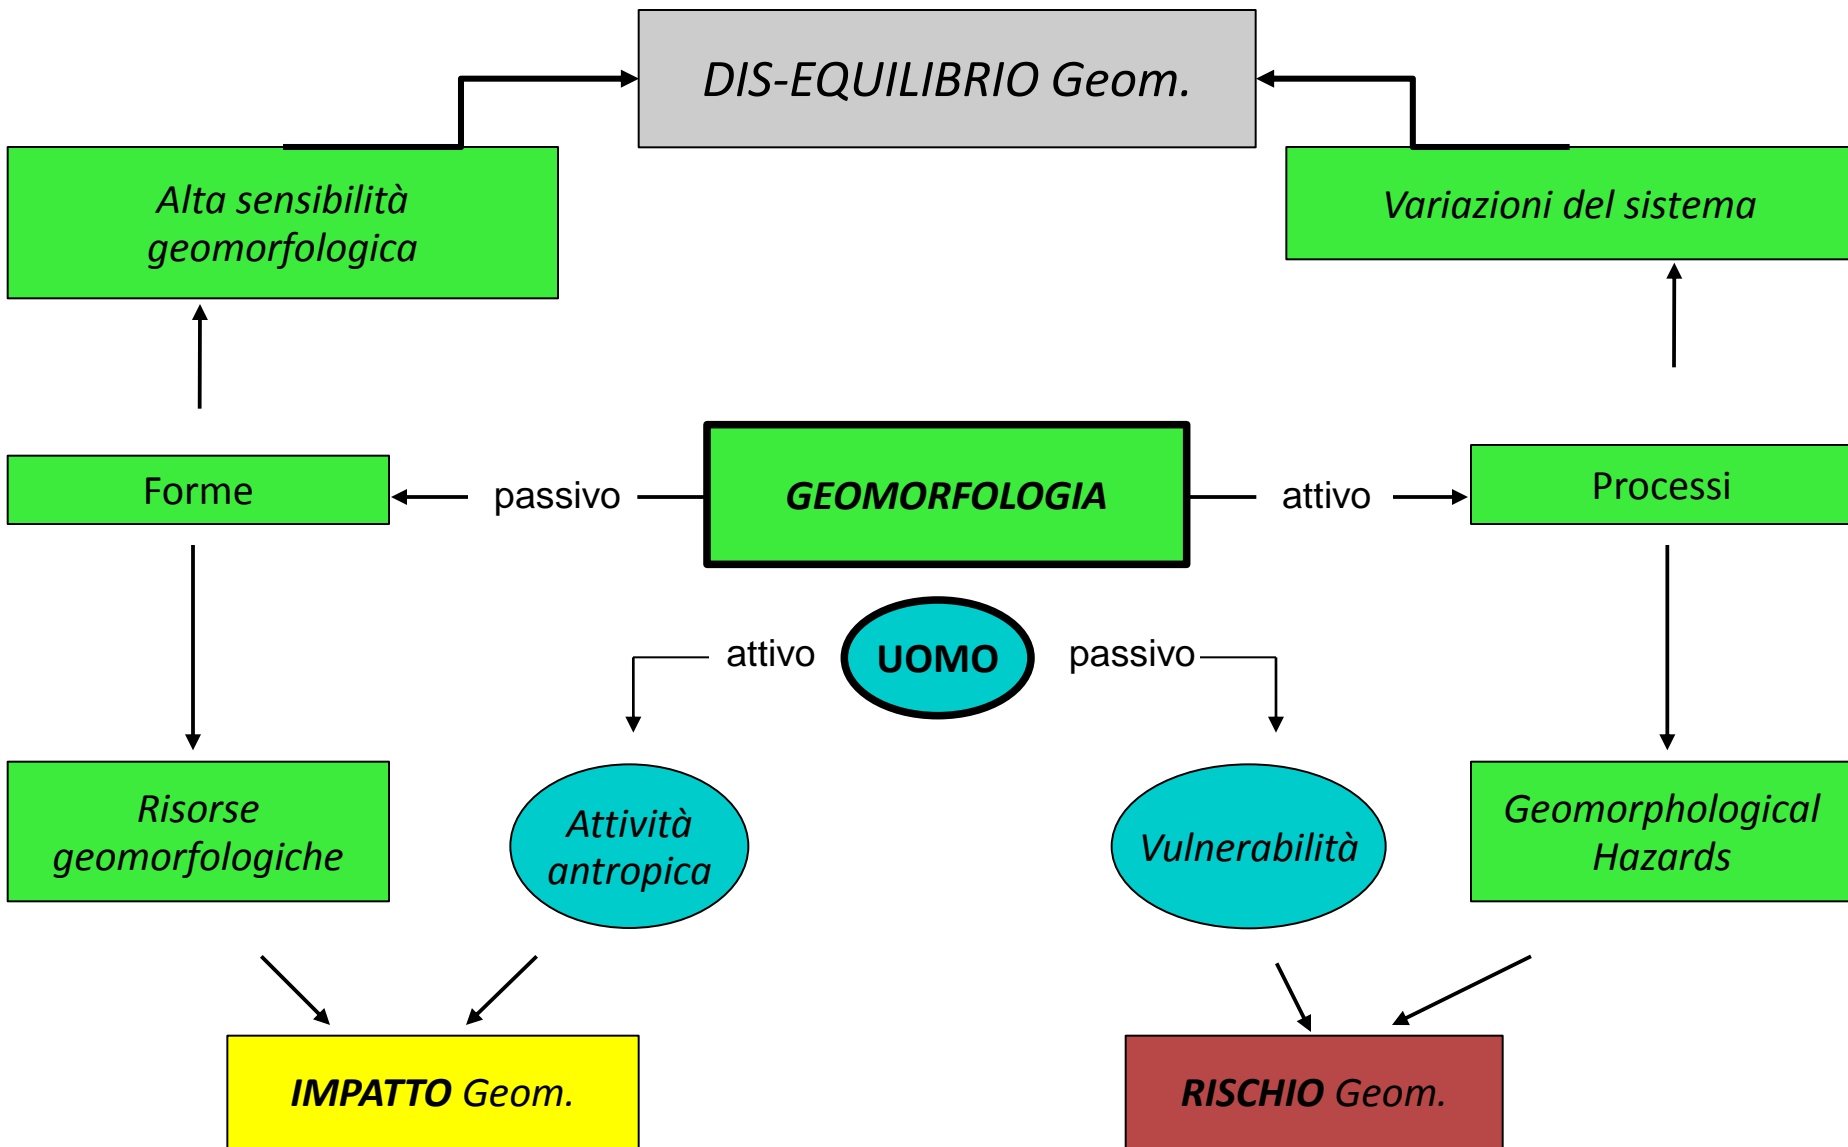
DIS-EQUILIBRIO Geom.

Alta sensibilità geomorfologica

Variazioni del sistema

Forme

passivo

GEOMORFOLOGIA

attivo

Processi

attivo

UOMO

passivo

Risorse geomorfologiche

Attività antropica

Vulnerabilità

Geomorphological Hazards

IMPATTO Geom.

RISCHIO Geom.